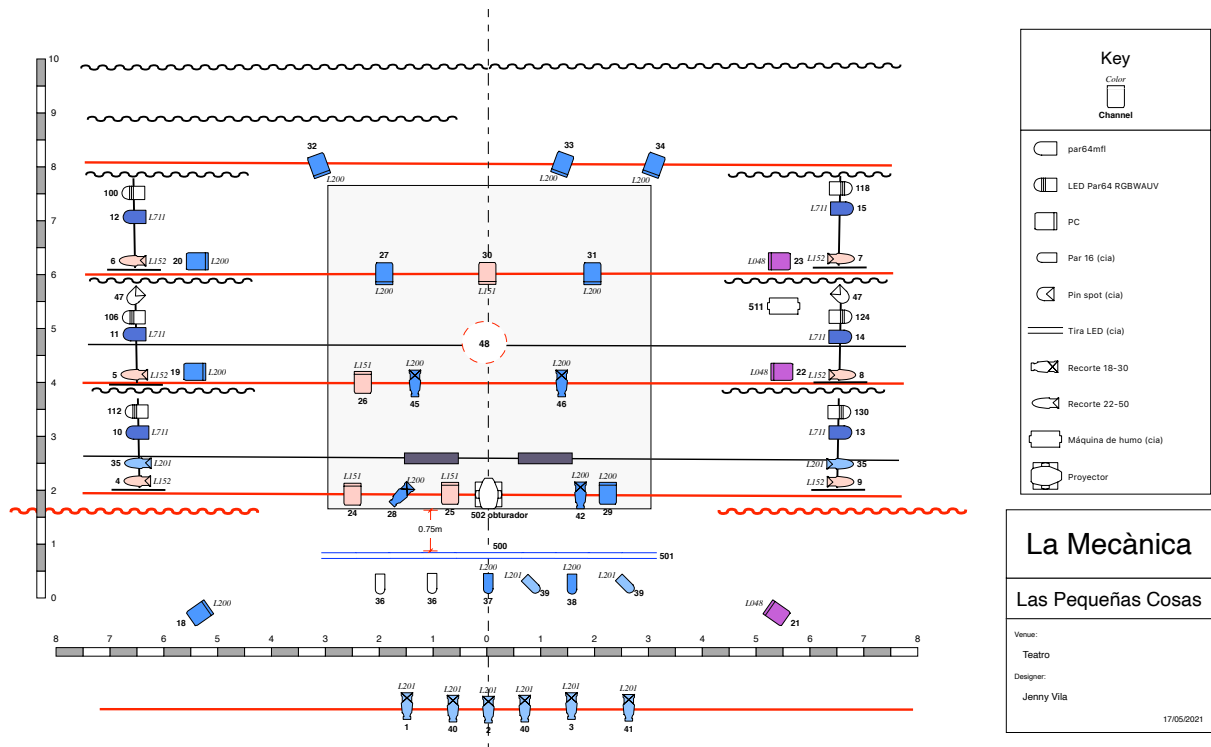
10
9
8
7
6
5
4
3
2
1
0

32
L200
33
L200
34
L200

100
12 L711
6 L152
20 L200
27
L200
30
L151
31
L200
L048 23
L152 7
118
L711 15

47
106
11 L711
48
511
47
124
L711 14

5 L152 19 L200
L151
26
L200
45
L200
46
L048 22
L152 8

112
10 L711
35 L201
4 L152
130
L711 13
L201 35
L152 9

L151
24
L200
28
L151
25
502 obturador
L200
42
L200
29

0.75m
500
501

36
36
L200
37
L201
39
L200
38
L201
39

L200
18
L048
21

8 7 6 5 4 3 2 1 0 1 2 3 4 5 6 7 8

L201
1
L201
40
L201
2
L201
40
L201
3
L201
41

Key
Color
Channel
par64mfl
LED Par64 RGBWAUV
PC
Par 16 (cia)
Pin spot (cia)
Tira LED (cia)
Recorte 18-30
Recorte 22-50
Máquina de humo (cia)
Proyector

La Mecànica
Las Pequeñas Cosas
Venue:
Teatro
Designer:
Jenny Vila
17/05/2021